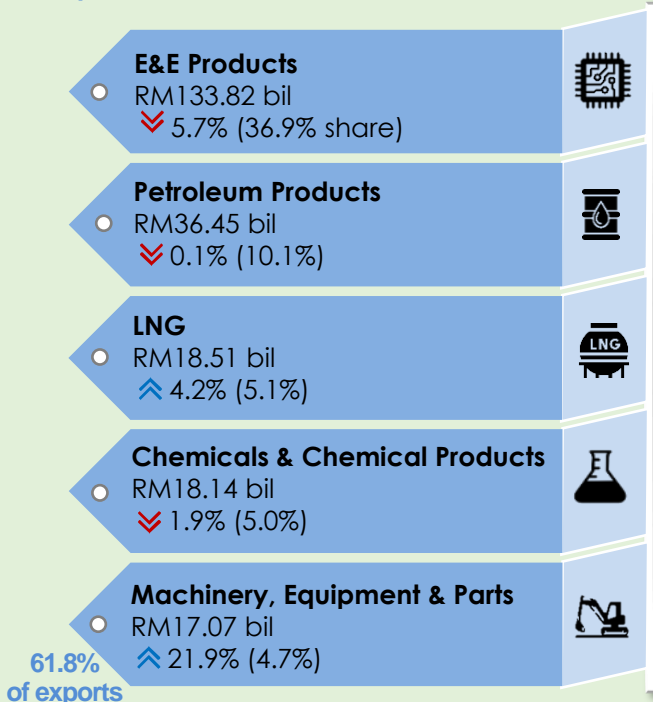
E&E Products
RM133.82 bil
5.7% (36.9% share)

Petroleum Products
RM36.45 bil
0.1% (10.1%)

LNG
RM18.51 bil
4.2% (5.1%)

LNG

Chemicals & Chemical Products
RM18.14 bil
1.9% (5.0%)

Machinery, Equipment & Parts
RM17.07 bil
21.9% (4.7%)

61.8%
of exports